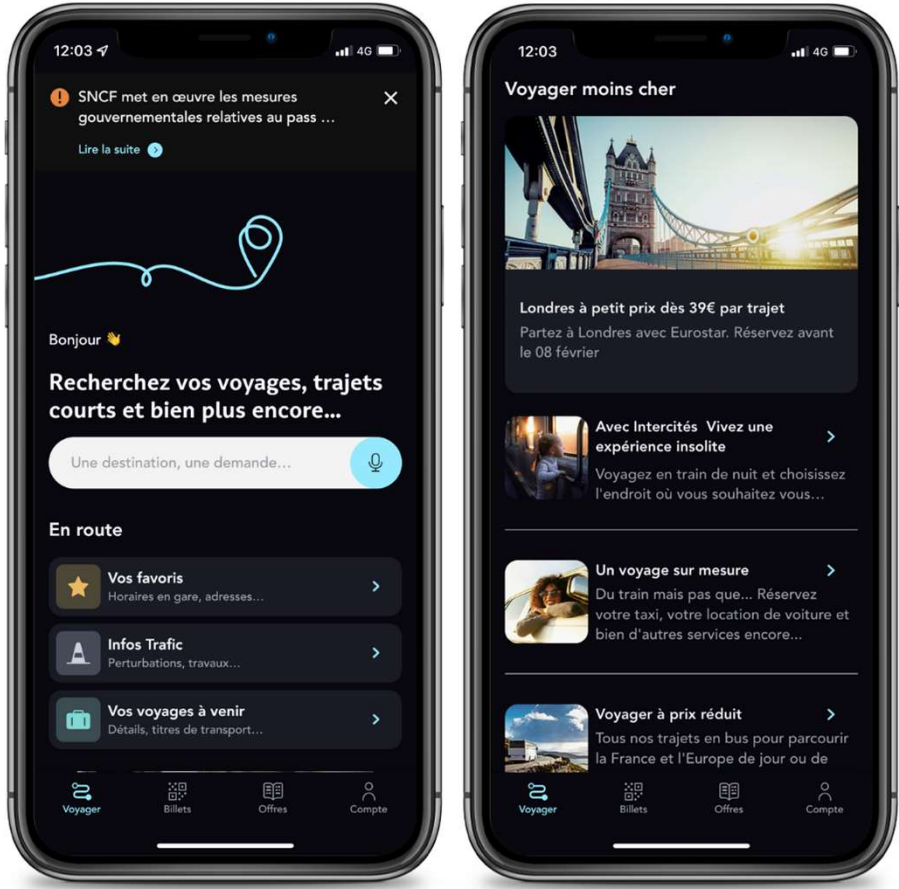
12:03 4G

SNCF met en œuvre les mesures gouvernementales relatives au pass ...

Lire la suite

Bonjour 👋

Recherchez vos voyages, trajets courts et bien plus encore...

Une destination, une demande...

En route

Vos favoris
Horaires en gare, adresses...

Infos Trafic
Perturbations, travaux...

Vos voyages à venir
Détails, titres de transport...

Voyager
Billets
Offres
Compte

12:03 4G

Voyager moins cher

Londres à petit prix dès 39€ par trajet
Partez à Londres avec Eurostar. Réservez avant le 08 février

Avec Intercités Vivez une expérience insolite
Voyagez en train de nuit et choisissez l'endroit où vous souhaitez vous...

Un voyage sur mesure
Du train mais pas que... Réservez votre taxi, votre location de voiture et bien d'autres services encore...

Voyager à prix réduit
Tous nos trajets en bus pour parcourir la France et l'Europe de jour ou de

Voyager
Billets
Offres
Compte